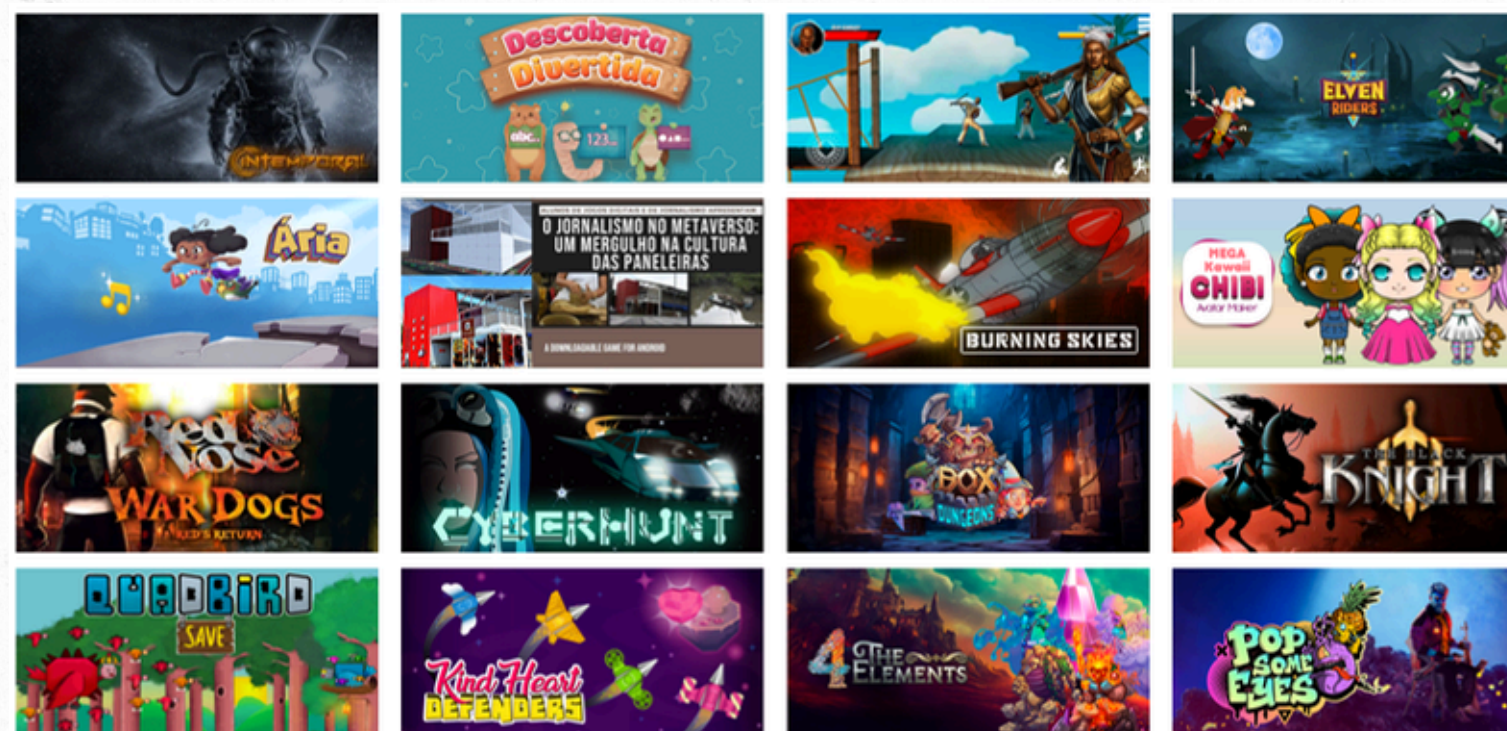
INTEMPORAL

Descoberta Divertida

abc 123

ELVEN RIDERS

Ária

ALUNOS DE JOGOS DIGITAIS E DE JORNALISMO APRESENTAM:

O JORNALISMO NO METAVERSO: UM MERGULHO NA CULTURA DAS PANELEIRAS

A DOWNLOADABLE GAME FOR ANDROID

BURNING SKIES

MEGA Kawaii CHIBI Avatar Maker

Red Nose WAR DOGS RED'S RETURN

CYBERHUNT

BOX DUNGEONS

THE BLACK KNIGHT

QUADBIRD SAVE

Kind Heart DEFENDERS

4 THE ELEMENTS

POP SOME EYES